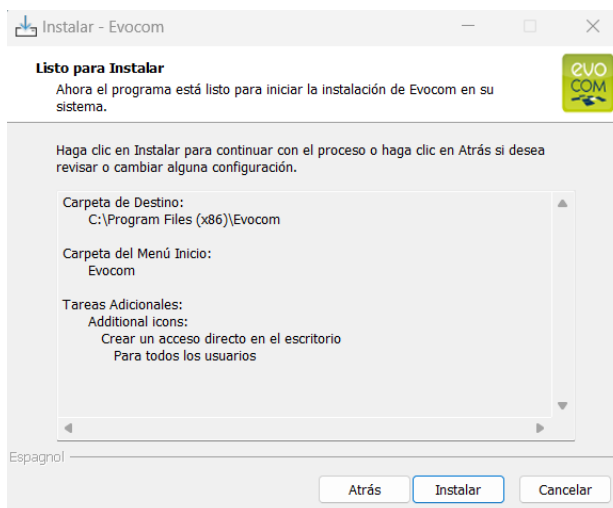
Instalar - Evocom

Listo para Instalar
Ahora el programa está listo para iniciar la instalación de Evocom en su sistema.

evo COM

Haga clic en Instalar para continuar con el proceso o haga clic en Atrás si desea revisar o cambiar alguna configuración.

Carpeta de Destino:
C:\Program Files (x86)\Evocom

Carpeta del Menú Inicio:
Evocom

Tareas Adicionales:
Additional icons:
Crear un acceso directo en el escritorio
Para todos los usuarios

Espagnol

Atrás
Instalar
Cancelar